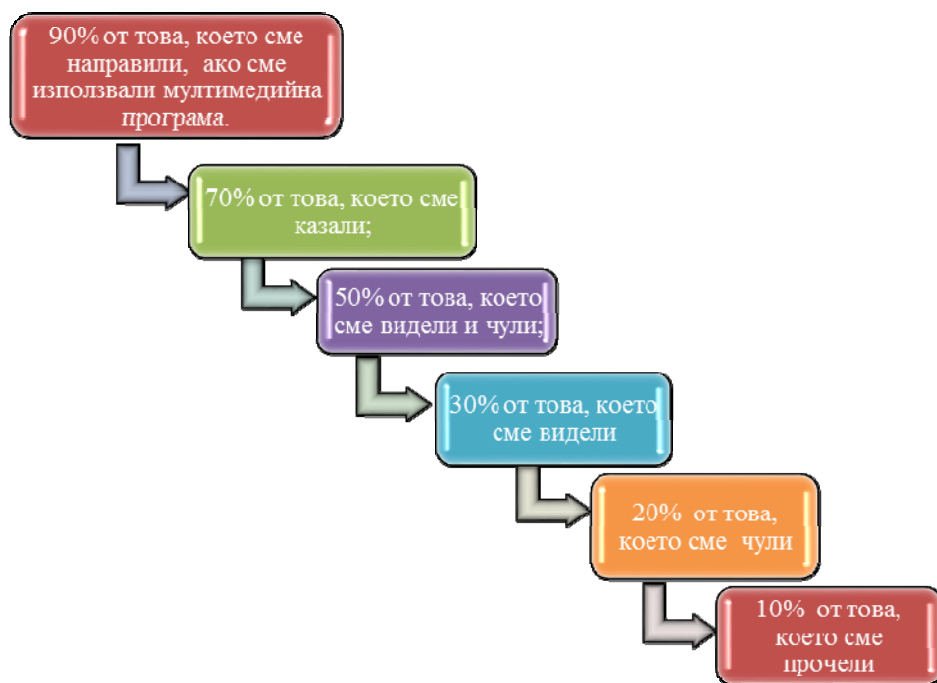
90% от това, което сме направили, ако сме използвали мултимедийна програма.

70% от това, което сме казали;

50% от това, което сме видели и чули;

30% от това, което сме видели

20% от това, което сме чули

10% от това, което сме прочели